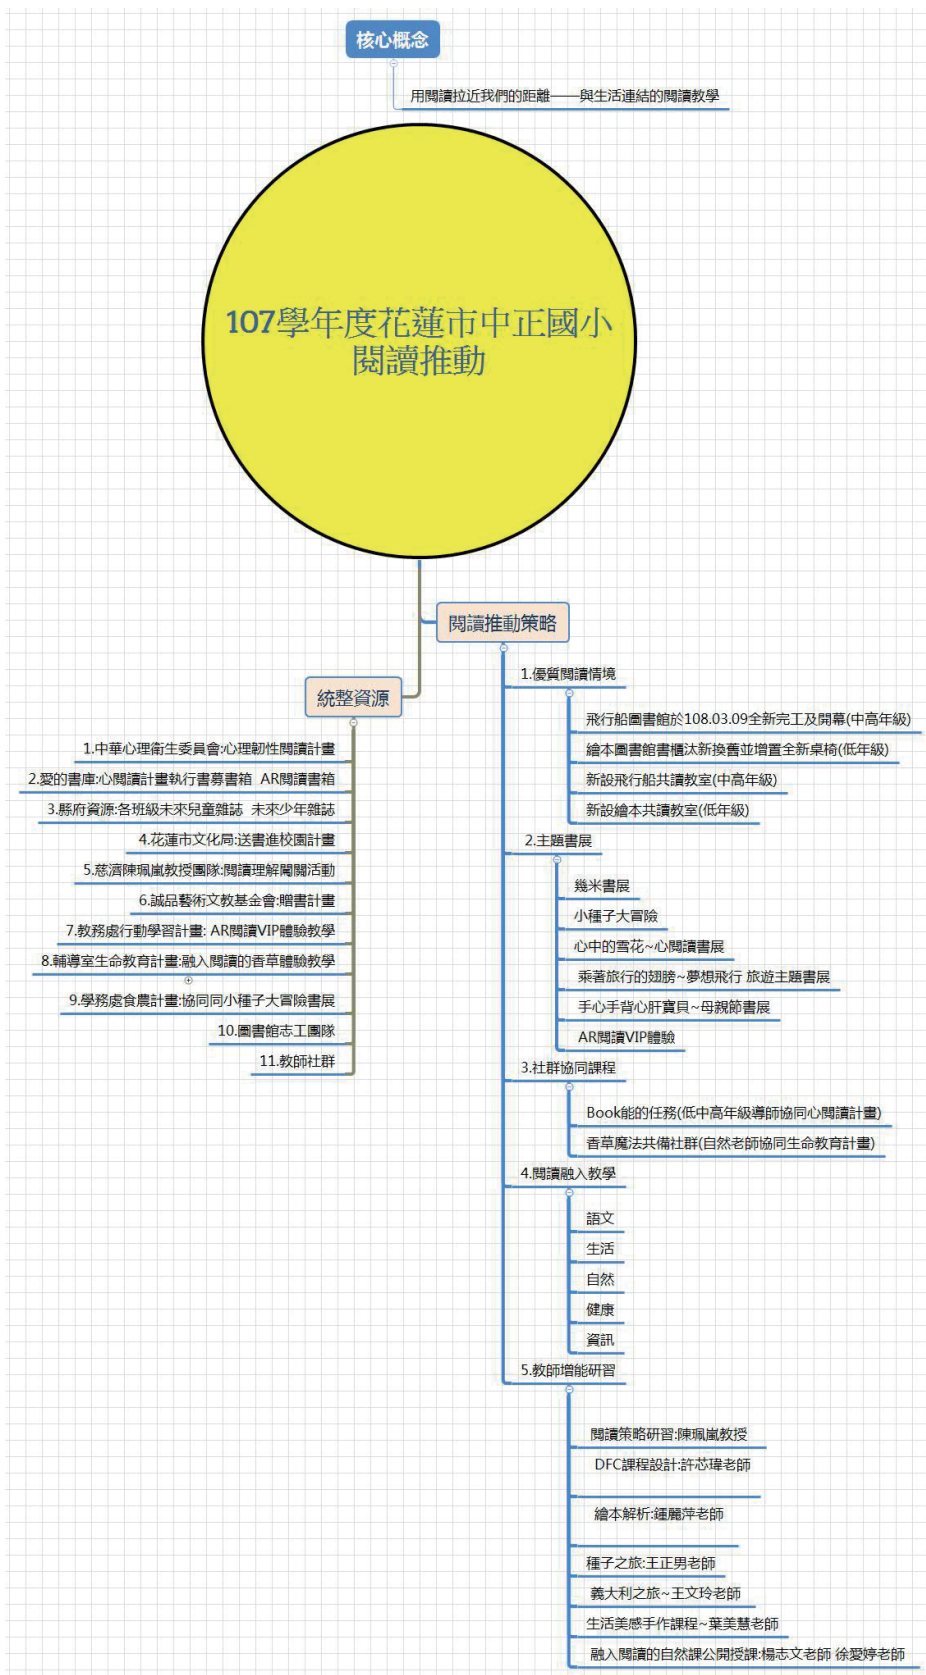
核心概念

用閱讀拉近我們的距離——與生活連結的閱讀教學

107學年度花蓮市中正國小閱讀推動

閱讀推動策略

1.優質閱讀情境

飛行船圖書館於108.03.09全新完工及開幕(中高年級)

繪本圖書館書櫃汰新換舊並增置全新桌椅(低年級)

新設飛行船共讀教室(中高年級)

新設繪本共讀教室(低年級)

2.主題書展

幾米書展

小種子大冒險

心中的雪花~心閱讀書展

乘著旅行的翅膀~夢想飛行 旅遊主題書展

手心手背心肝寶貝~母親節書展

AR閱讀VIP體驗

3.社群協同課程

Book能的任務(低中高年級導師協同心閱讀計畫)

香草魔法共備社群(自然老師協同生命教育計畫)

4.閱讀融入教學

語文

生活

自然

健康

資訊

5.教師增能研習

閱讀策略研習:陳珮嵐教授

DFC課程設計:許芯瑋老師

繪本解析:鍾麗萍老師

種子之旅:王正男老師

義大利之旅~王文玲老師

生活美感手作課程~葉美慧老師

融入閱讀的自然課公開授課:楊志文老師 徐愛婷老師

統整資源

1.中華心理衛生委員會:心理韌性閱讀計畫

2.愛的書庫:心閱讀計畫執行書募書箱 AR閱讀書箱

3.縣府資源:各班級未來兒童雜誌 未來少年雜誌

4.花蓮市文化局:送書進校園計畫

5.慈濟陳珮嵐教授團隊:閱讀理解闖關活動

6.誠品藝術文教基金會:贈書計畫

7.教務處行動學習計畫: AR閱讀VIP體驗教學

8.輔導室生命教育計畫:融入閱讀的香草體驗教學

9.學務處食農計畫:協同同小種子大冒險書展

10.圖書館志工團隊

11.教師社群